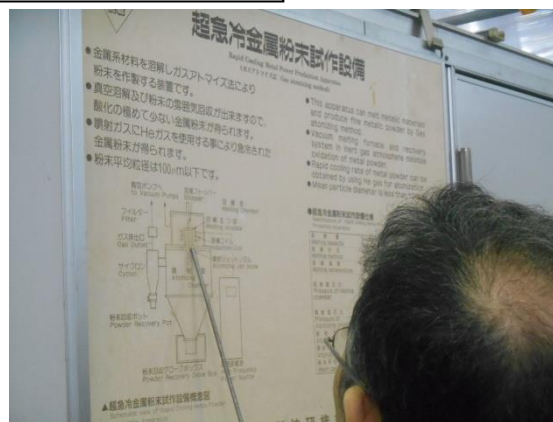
超急冷金属粉末試作設備

Rapid Cooling Metal Powder Production Apparatus
(ガスアトマイズ法 - Gas atomizing method)

• 金属系材料を溶融しガスアトマイズ法により粉末を作製する装置です。
• 真空溶解及び粉末の雰囲気回収が出来るので、酸化の極めて少ない金属粉末が得られます。
• 噴射ガスにHeガスを使用する事により急冷された金属粉末が得られます。
• 粉末平均粒径は100μm以下です。

• This apparatus can melt metallic materials and produce fine metallic powder by Gas atomizing method.
• Vacuum melting furnace and recovery system in inert gas atmosphere minimize oxidation of metal powder.
• Rapid cooling rate of metal powder can be obtained by using He gas for atomization.
• Mean particle diameter is less than 100μm.

真空ポンプ
To Vacuum Pumps
フィルター
Filter
ガス排出口
Gas Outlet
サイクロン
Cyclone
粉末回収ポット
Powder Recovery Pot
溶解チャンバー
Melting Chamber
噴霧チャンバー
Atomizing Chamber
粉末回収グローブボックス
Powder Recovery Glove Box

■超急冷金属粉末試作設備仕様
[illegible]

▲超急冷金属粉末試作設備概念図
Schematic view of Rapid Cooling Metal Powder Production Apparatus